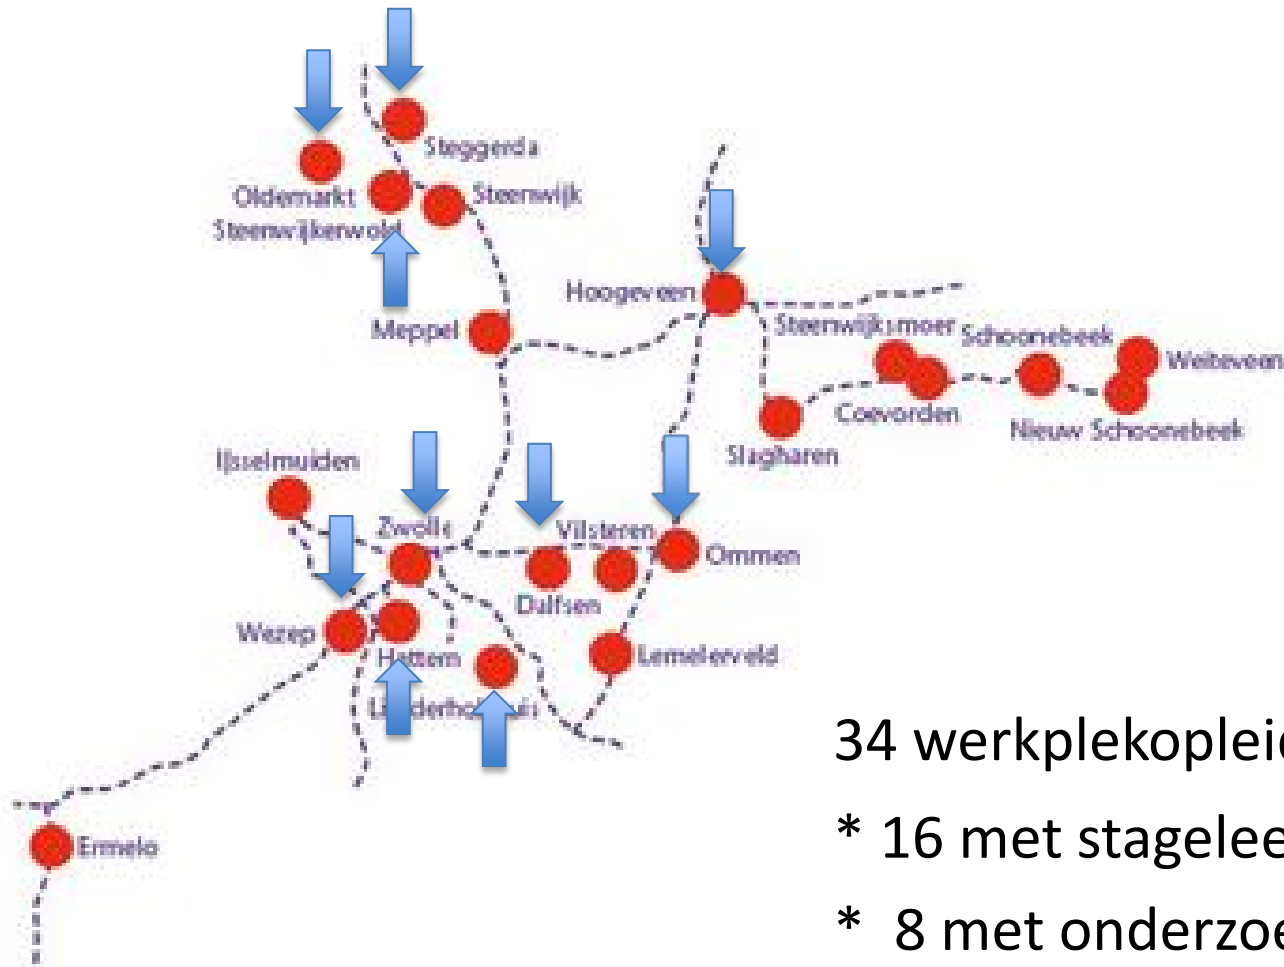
Steggerda
Oldemarkt
Steenwijk
Steenwijkerwold
Hoogeveen
Meppel
Steenwijksmoer
Schoonebeek
Weiteveen
Coevorden
Nieuw Schoonebeek
Slagharen
IJsselmuiden
Zwolle
Vilsteren
Ommen
Dalfsen
Wezep
Hattem
Lemelerveld
L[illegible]derho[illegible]is
Ermelo

34 werkplekoplei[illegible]
* 16 met stagelee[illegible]
* 8 met onderzoe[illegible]